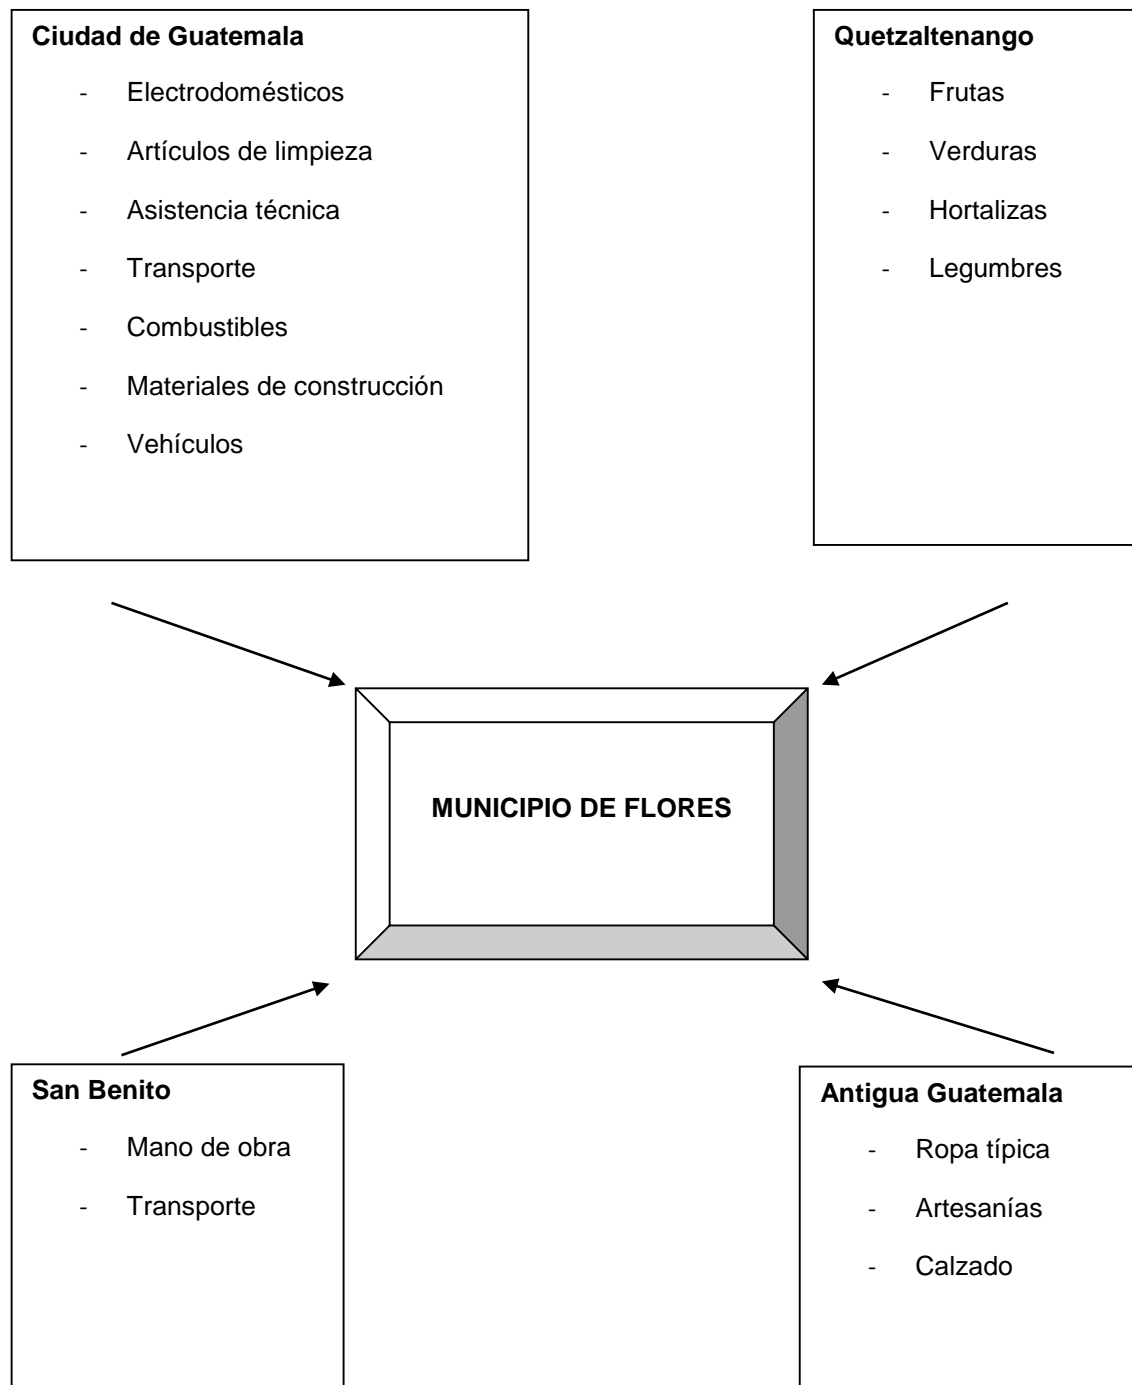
**Ciudad de Guatemala**

- Electrodomésticos
- Artículos de limpieza
- Asistencia técnica
- Transporte
- Combustibles
- Materiales de construcción
- Vehículos

**Quetzaltenango**

- Frutas
- Verduras
- Hortalizas
- Legumbres

**MUNICIPIO DE FLORES**

**San Benito**

- Mano de obra
- Transporte

**Antigua Guatemala**

- Ropa típica
- Artesanías
- Calzado